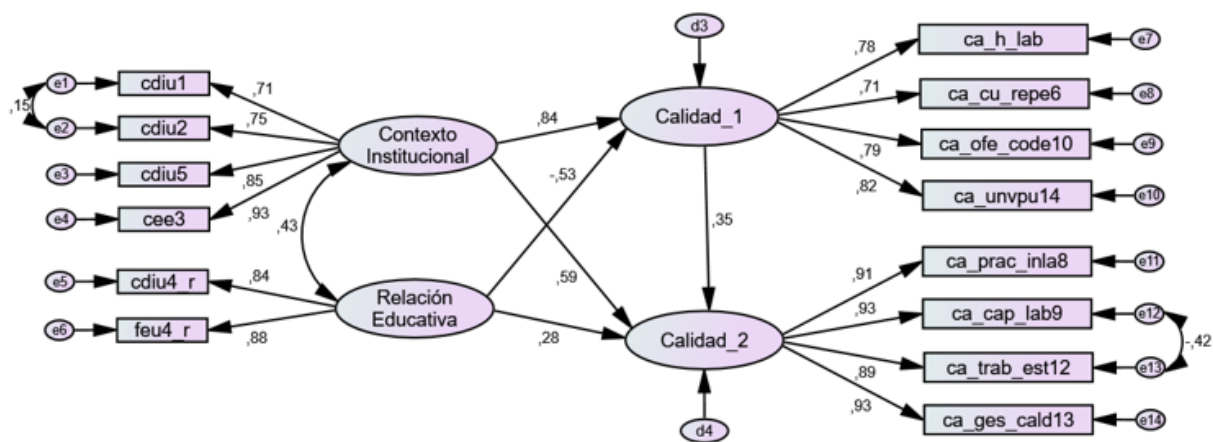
e1
,15
e2
e3
e4
cdiu1
cdiu2
cdiu5
cee3
,71
,75
,85
,93
Contexto Institucional
,43
e5
e6
cdiu4_r
feu4_r
,84
,88
Relación Educativa
,84
-,53
,59
,28
d3
Calidad_1
,35
Calidad_2
d4
,78
,71
,79
,82
ca_h_lab
ca_cu_repe6
ca_ofe_code10
ca_unvpu14
e7
e8
e9
e10
,91
,93
,89
,93
ca_prac_inla8
ca_cap_lab9
ca_trab_est12
ca_ges_cald13
e11
e12
e13
e14
-,42